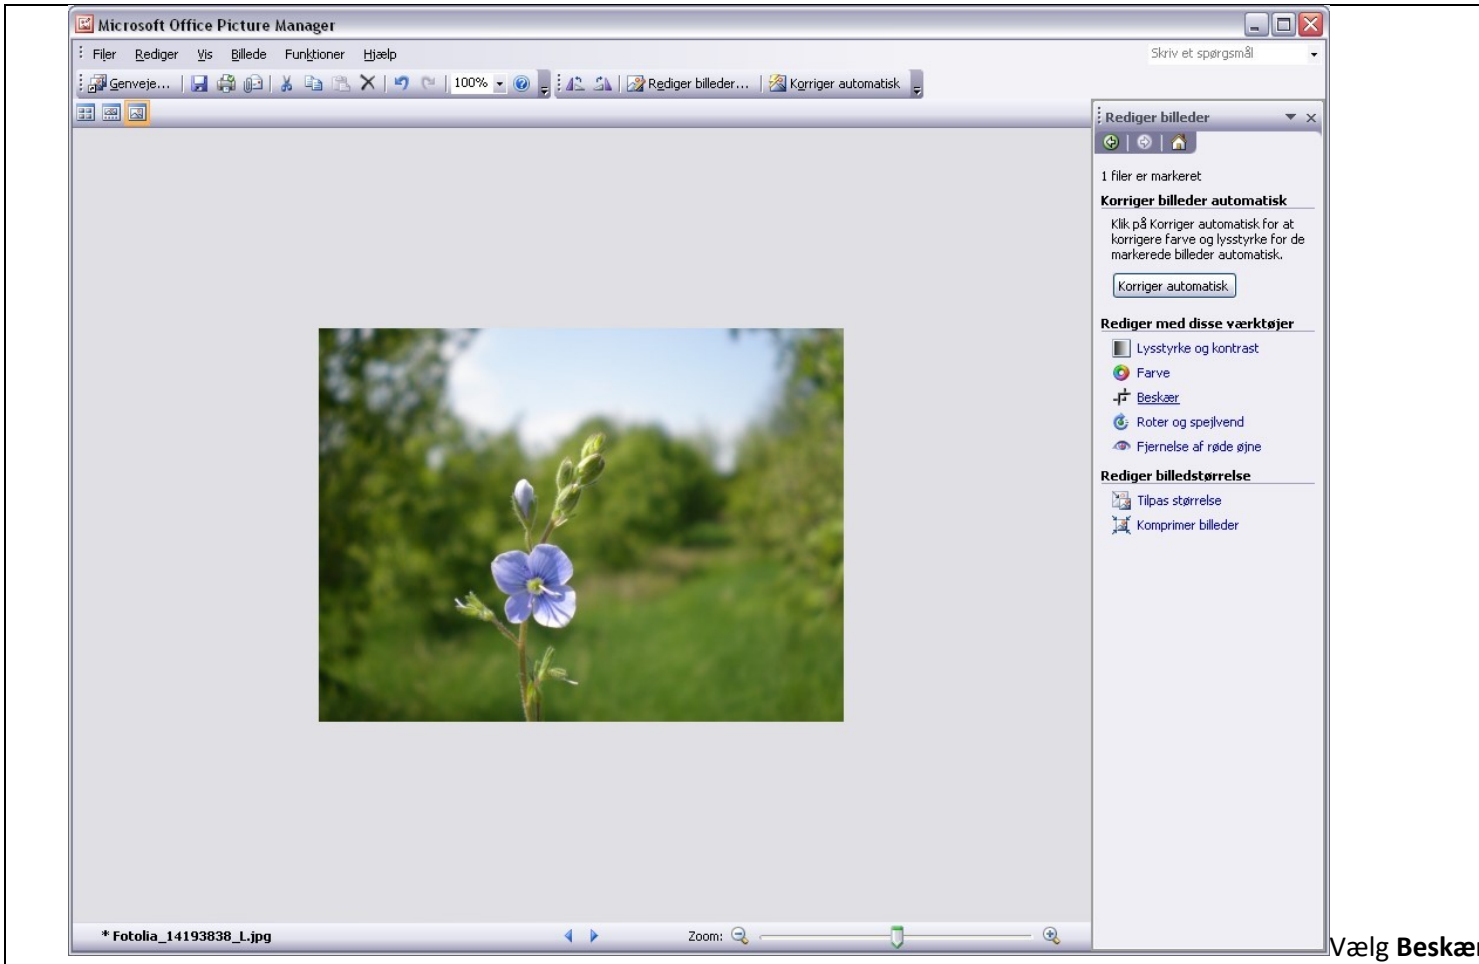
Microsoft Office Picture Manager

Filer Rediger Vis Billede Funktioner Hjælp

Skriv et spørgsmål

Genveje... 100% Rediger billeder... Korriger automatisk

Rediger billeder

1 filer er markeret

Korriger billeder automatisk

Klik på Korriger automatisk for at korrigere farve og lysstyrke for de markerede billeder automatisk.

Korriger automatisk

Rediger med disse værktøjer

Lysstyrke og kontrast

Farve

Beskær

Roter og spejlvend

Fjernelse af røde øjne

Rediger billedstørrelse

Tilpas størrelse

Komprimer billeder

* Fotolia_14193838_L.jpg

Zoom:

Vælg **Beskær**